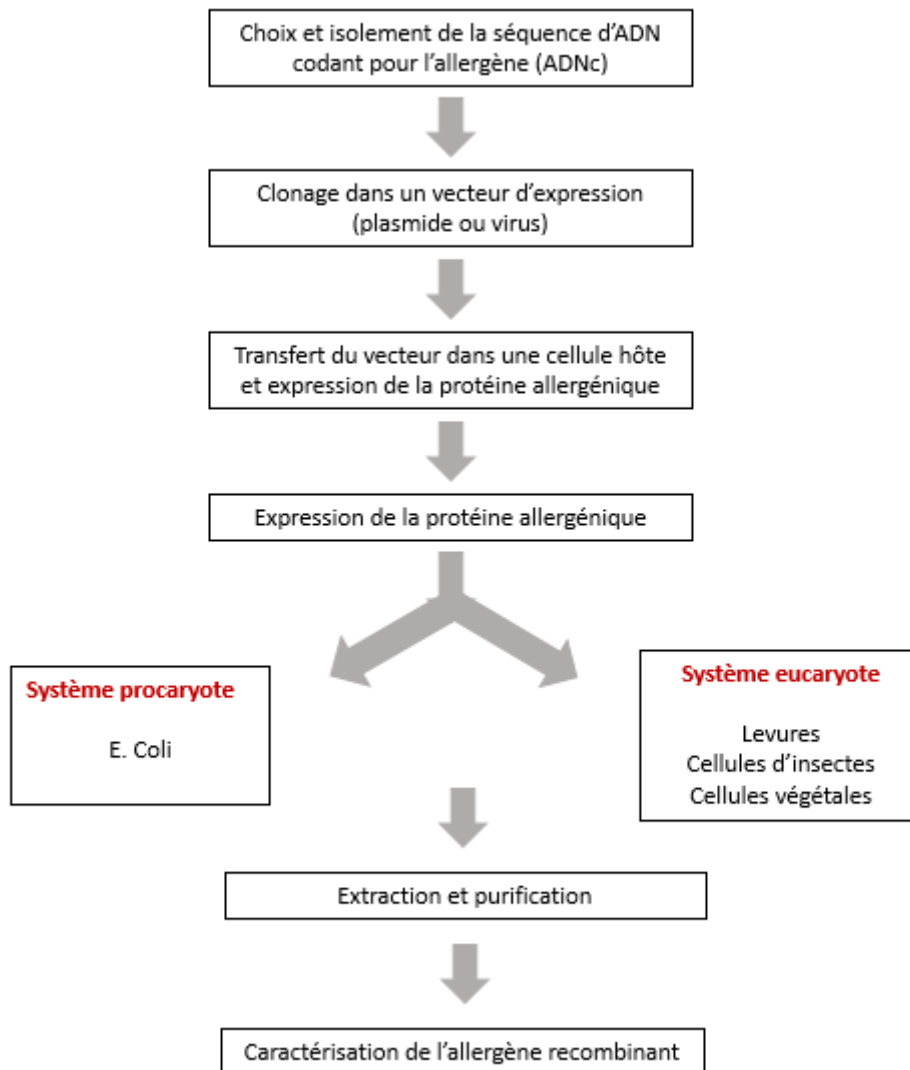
Choix et isolement de la séquence d'ADN codant pour l'allergène (ADNc)

Clonage dans un vecteur d'expression (plasmide ou virus)

Transfert du vecteur dans une cellule hôte et expression de la protéine allergénique

Expression de la protéine allergénique

Système procaryote

E. Coli

Système eucaryote

Levures
Cellules d'insectes
Cellules végétales

Extraction et purification

Caractérisation de l'allergène recombinant